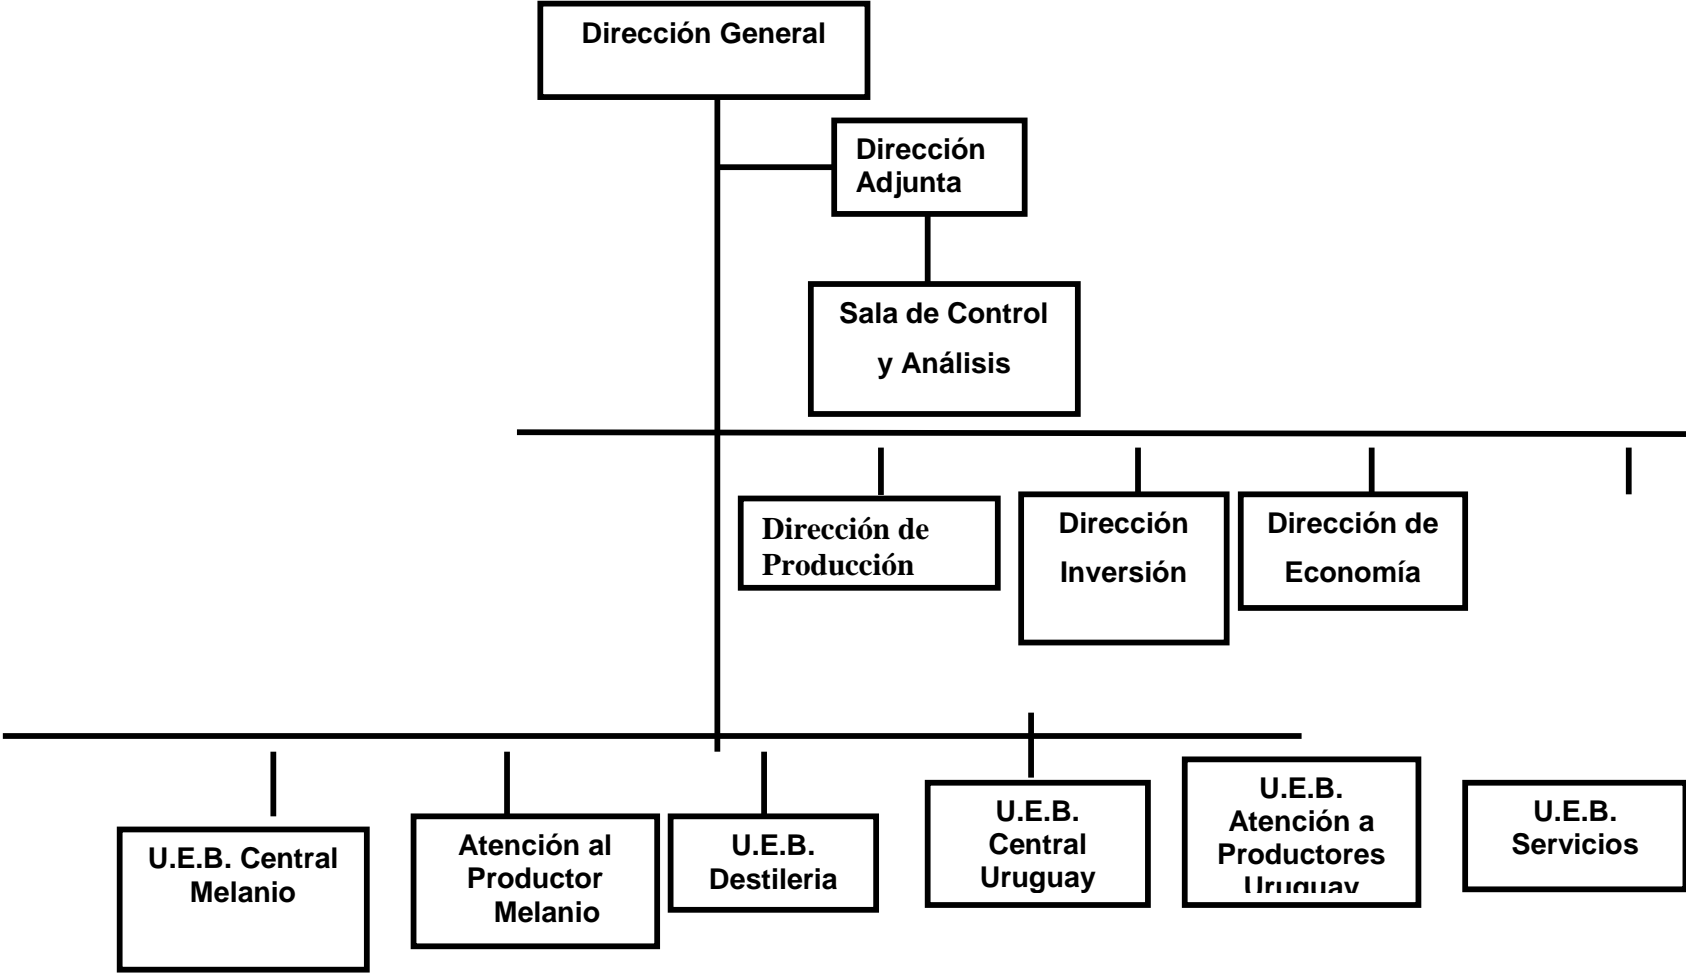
Dirección General

Dirección Adjunta

Sala de Control y Análisis

Dirección de Producción

Dirección Inversión

Dirección de Economía

U.E.B. Central Melanio

Atención al Productor Melanio

U.E.B. Destileria

U.E.B. Central Uruguay

U.E.B. Atención a Productores Uruguay

U.E.B. Servicios